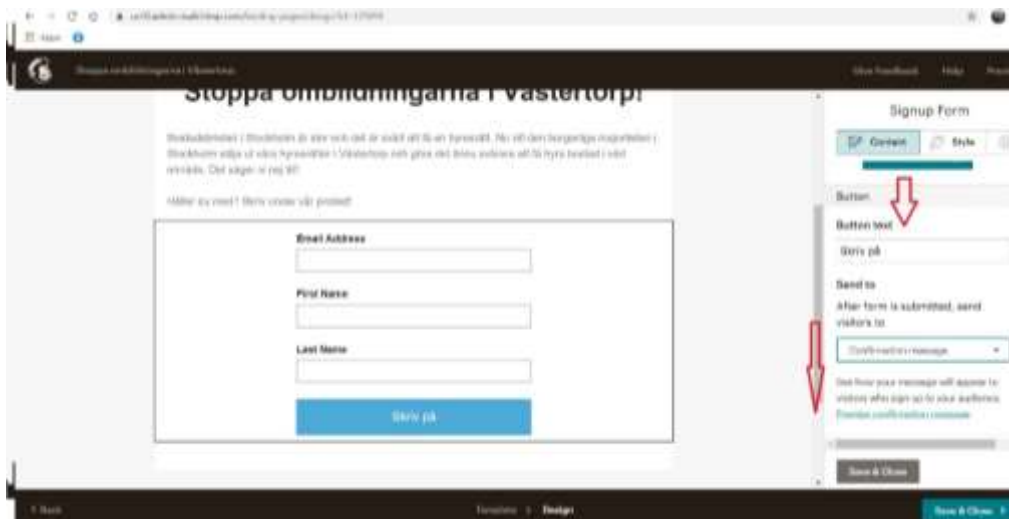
Stoppa ombildningarna i Västertorp!

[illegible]

Häller du med? Skriv under vår protest!

Email Address

First Name

Last Name

Skriv på

Signup Form

Content

Style

Button

Button text

Skriv på

Send to

After form is submitted, send visitors to

Confirmation message

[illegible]

Save & Close

Back

Templates > Design

Save & Close